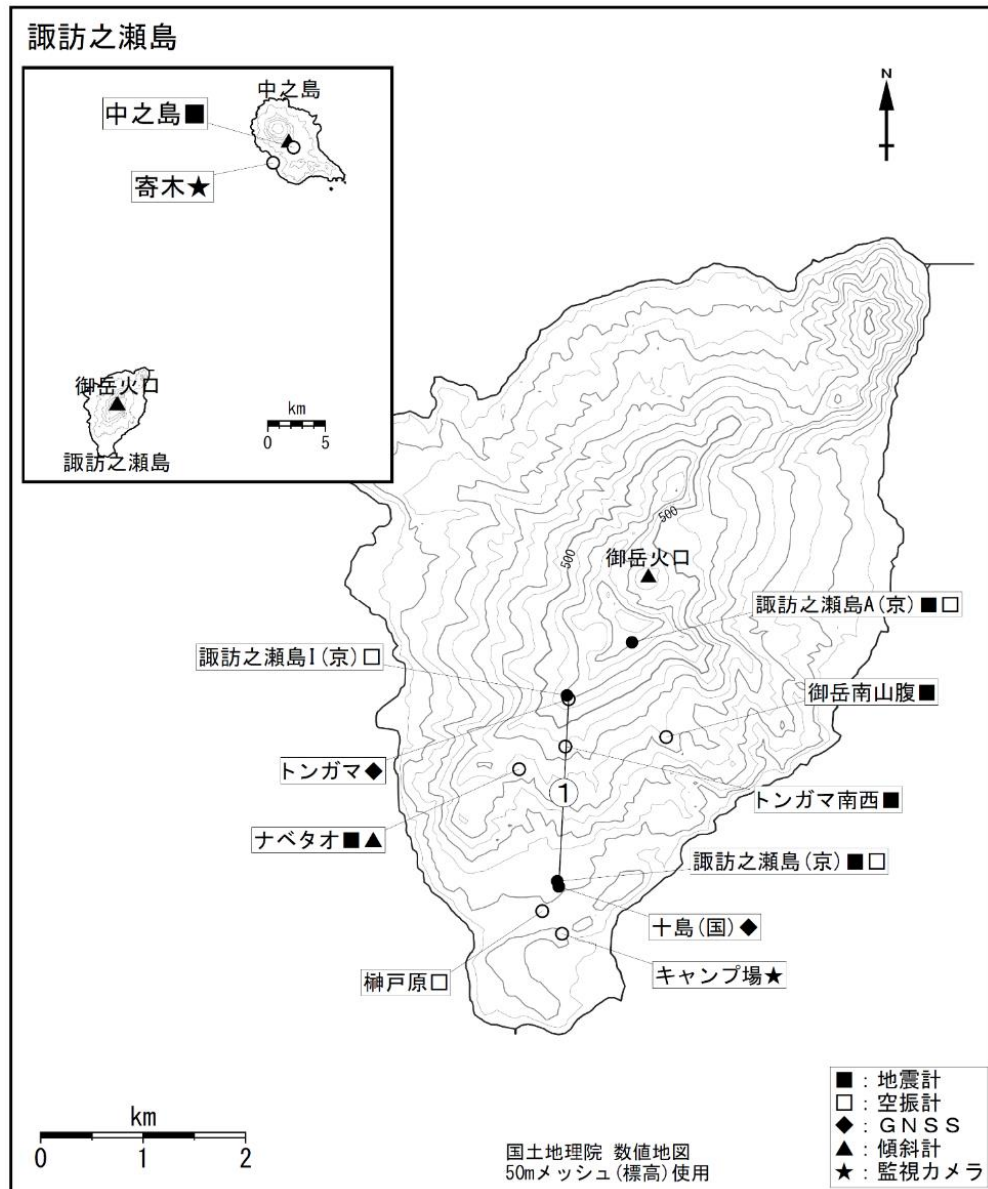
諏訪之瀬島

中之島
中之島■
寄木★
御岳火口
諏訪之瀬島
km
0 5

N

500
500
御岳火口
諏訪之瀬島A(京)■□
諏訪之瀬島I(京)□
御岳南山腹■
トンガマ◆
1
トンガマ南西■
ナベタオ■▲
諏訪之瀬島(京)■□
十島(国)◆
キャンプ場★
榊戸原□

km
0 1 2

国土地理院 数値地図
50mメッシュ(標高)使用

■：地震計
□：空振計
◆：GNSS
▲：傾斜計
★：監視カメラ